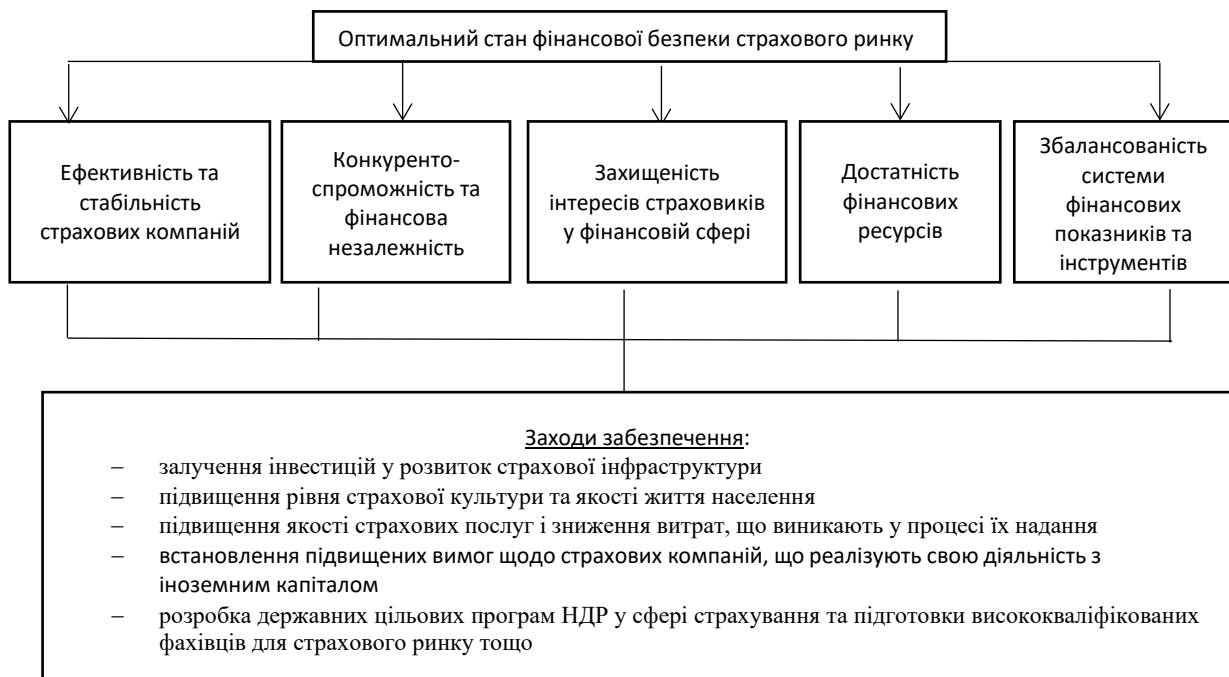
Оптимальний стан фінансової безпеки страхового ринку

Ефективність та стабільність страхових компаній

Конкуренто-спроможність та фінансова незалежність

Захищеність інтересів страховиків у фінансовій сфері

Достатність фінансових ресурсів

Збалансованість системи фінансових показників та інструментів

Заходи забезпечення:
– залучення інвестицій у розвиток страхової інфраструктури
– підвищення рівня страхової культури та якості життя населення
– підвищення якості страхових послуг і зниження витрат, що виникають у процесі їх надання
– встановлення підвищених вимог щодо страхових компаній, що реалізують свою діяльність з іноземним капіталом
– розробка державних цільових програм НДР у сфері страхування та підготовки висококваліфікованих фахівців для страхового ринку тощо